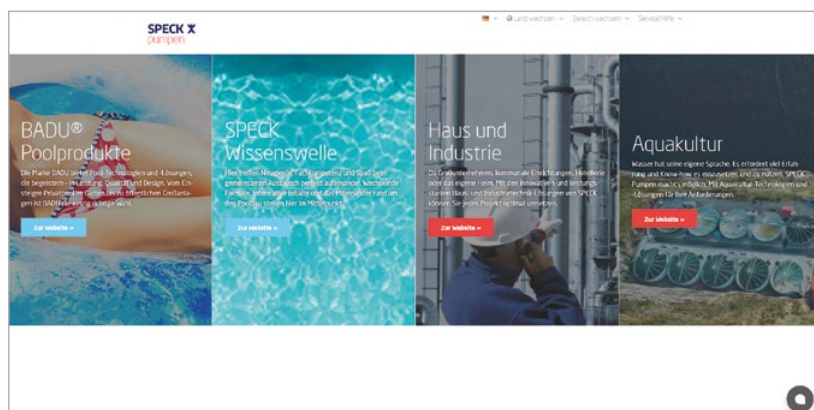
SPECK pumpen

Land wechseln ∨ Bereich wechseln ∨ Service/Hilfe ∨

BADU® Poolprodukte

Die Marke BADU bietet Pool-Technologien und -Lösungen, die begeistern – in Leistung, Qualität und Design. Vom Einsteiger-Privatpool im Garten bis zu öffentlichen Großanlagen ist BADU die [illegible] Wahl.

Zur Webseite »

SPECK Wissenswelle

Hier treffen Neugierde, Fachkompetenz und Spaß beim gemeinsamen Austausch perfekt aufeinander. Wechselnde Formate, informative Inhalte und die Poolmacher rund um den Poolbau stehen hier im Mittelpunkt.

Zur Webseite »

Haus und Industrie

Ob Produktionsstätten, kommunale Einrichtungen, Hotellerie oder das eigene Heim. Mit den innovativen und leistungsstarken Haus- und Industrietechnik-Lösungen von SPECK können Sie jedes Projekt optimal umsetzen.

Zur Webseite »

Aquakultur

Wasser hat seine eigene Sprache. Es erfordert viel Erfahrung und Know-how es einzusetzen und zu nutzen. SPECK Pumpen macht's möglich. Mit Aquakultur-Technologien und -Lösungen für Ihre Anforderungen.

Zur Webseite »